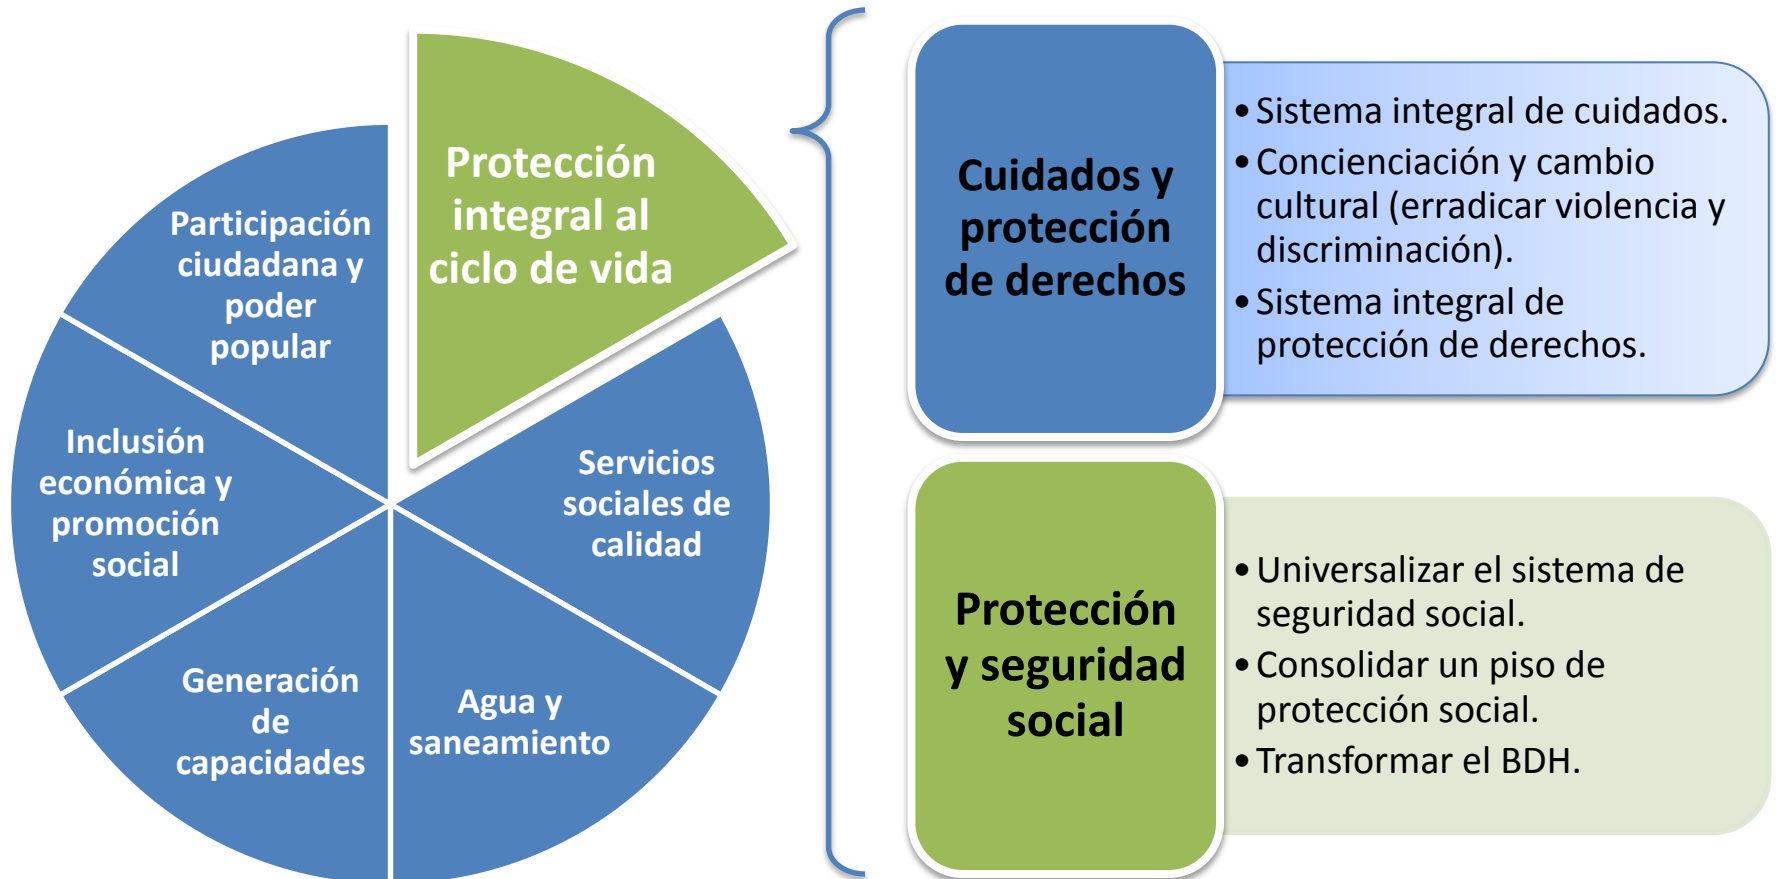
Protección integral al ciclo de vida

Servicios sociales de calidad

Agua y saneamiento

Generación de capacidades

Inclusión económica y promoción social

Participación ciudadana y poder popular

Cuidados y protección de derechos

• Sistema integral de cuidados.
• Concienciación y cambio cultural (erradicar violencia y discriminación).
• Sistema integral de protección de derechos.

Protección y seguridad social

• Universalizar el sistema de seguridad social.
• Consolidar un piso de protección social.
• Transformar el BDH.